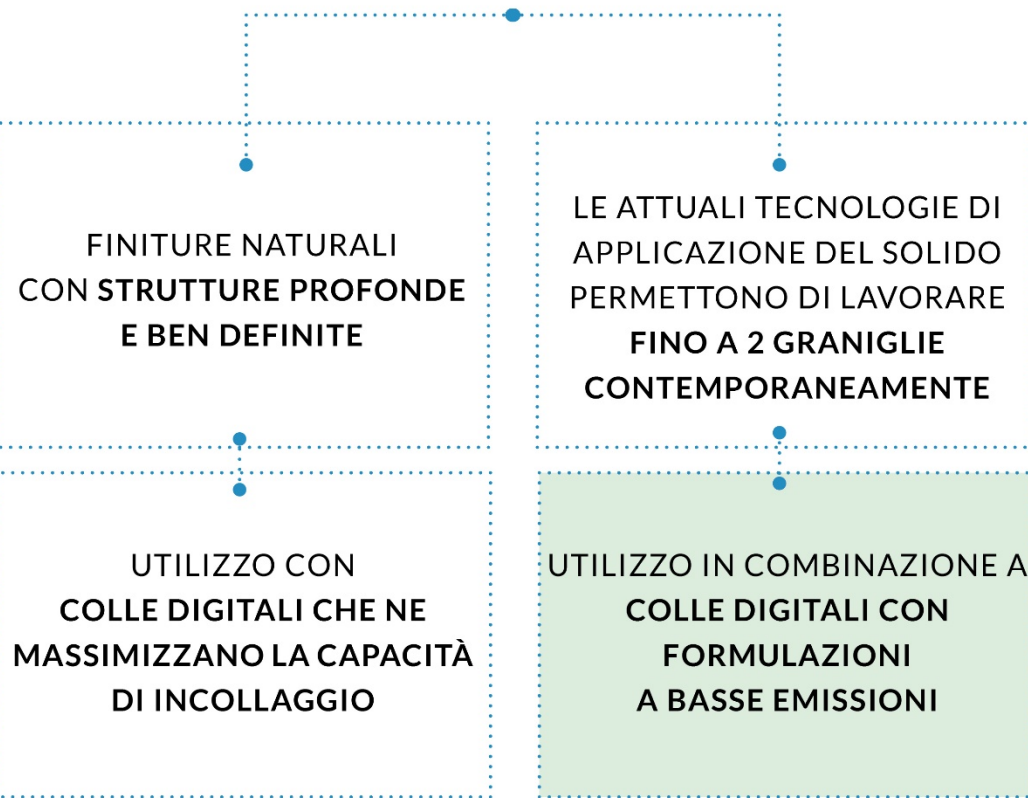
FINITURE NATURALI CON **STRUTTURE PROFONDE E BEN DEFINITE**

LE ATTUALI TECNOLOGIE DI APPLICAZIONE DEL SOLIDO PERMETTONO DI LAVORARE **FINO A 2 GRANIGLIE CONTEMPORANEAMENTE**

UTILIZZO CON **COLLE DIGITALI CHE NE MASSIMIZZANO LA CAPACITÀ DI INCOLLAGGIO**

UTILIZZO IN COMBINAZIONE A **COLLE DIGITALI CON FORMULAZIONI A BASSE EMISSIONI**